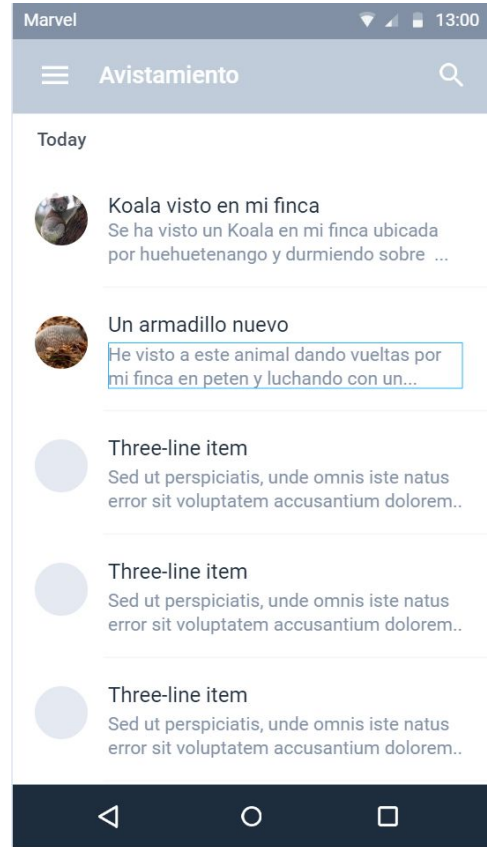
Marvel 13:00

Avistamiento

Today

Koala visto en mi finca
Se ha visto un Koala en mi finca ubicada por huehuetenango y durmiendo sobre ...

Un armadillo nuevo
He visto a este animal dando vueltas por mi finca en peten y luchando con un...

Three-line item
Sed ut perspiciatis, unde omnis iste natus error sit voluptatem accusantium dolorem..

Three-line item
Sed ut perspiciatis, unde omnis iste natus error sit voluptatem accusantium dolorem..

Three-line item
Sed ut perspiciatis, unde omnis iste natus error sit voluptatem accusantium dolorem..